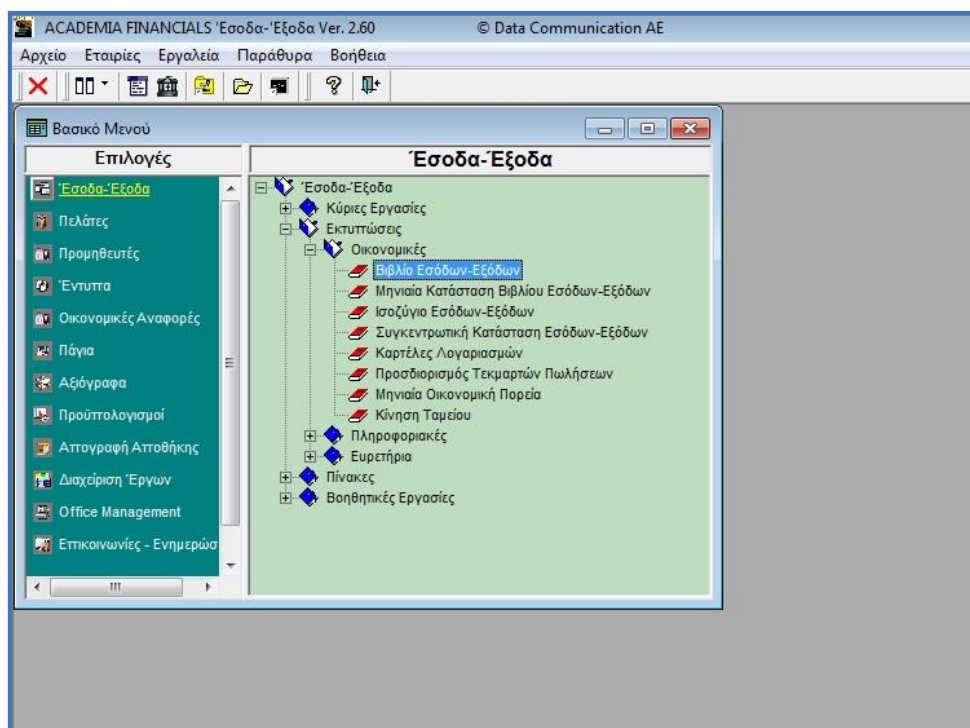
ACADEMIA FINANCIALS 'Εσοδα-'Εξοδα Ver. 2.60 © Data Communication AE

Αρχείο Εταιρίες Εργαλεία Παράθυρα Βοήθεια

Βασικό Μενού

Επιλογές

'Εσοδα-'Εξοδα
Πελάτες
Προμηθευτές
'Εντυπα
Οικονομικές Αναφορές
Πάγια
Αξιόγραφα
Προϋπολογισμοί
Απογραφή Αποθήκης
Διαχείριση 'Εργων
Office Management
Επικοινωνίες - Ενημερώσ

'Εσοδα-'Εξοδα

'Εσοδα-'Εξοδα
Κύριες Εργασίες
Εκτυπώσεις
Οικονομικές
Βιβλίο Εσόδων-Εξόδων
Μηνιαία Κατάσταση Βιβλίου Εσόδων-Εξόδων
Ισοζύγιο Εσόδων-Εξόδων
Συγκεντρωτική Κατάσταση Εσόδων-Εξόδων
Καρτέλες Λογαριασμών
Προσδιορισμός Τεκμαρτών Πωλήσεων
Μηνιαία Οικονομική Πορεία
Κίνηση Ταμείου
Πληροφοριακές
Ευρετήρια
Πίνακες
Βοηθητικές Εργασίες